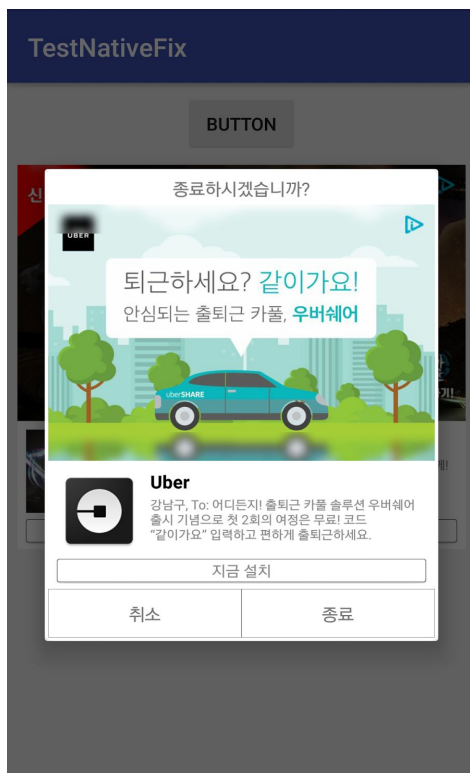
TestNativeFix

BUTTON

신

종료하시겠습니까?

UBER

퇴근하세요? 같이가요!
안심되는 출퇴근 카풀, 우버쉐어

uberSHARE

Uber
강남구, To: 어디든지! 출퇴근 카풀 솔루션 우버쉐어 출시 기념으로 첫 2회의 여정은 무료! 코드 "같이가요" 입력하고 편하게 출퇴근하세요.

지금 설치

취소

종료